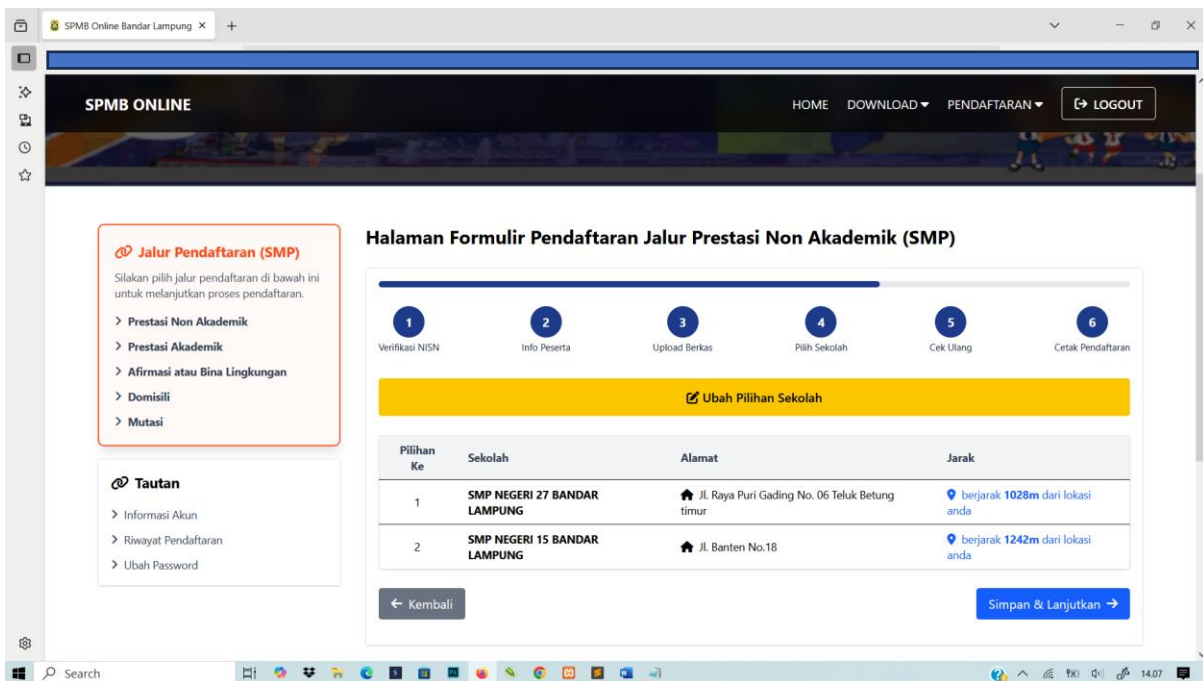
SPMB Online Bandar Lampung ×

SPMB ONLINE

HOME DOWNLOAD ▾ PENDAFTARAN ▾ LOGOUT

Jalur Pendaftaran (SMP)

Silakan pilih jalur pendaftaran di bawah ini untuk melanjutkan proses pendaftaran.

> Prestasi Non Akademik
> Prestasi Akademik
> Afirmasi atau Bina Lingkungan
> Domisili
> Mutasi

Tautan

> Informasi Akun
> Riwayat Pendaftaran
> Ubah Password

Halaman Formulir Pendaftaran Jalur Prestasi Non Akademik (SMP)

1 Verifikasi NISN
2 Info Peserta
3 Upload Berkas
4 Pilih Sekolah
5 Cek Ulang
6 Cetak Pendaftaran

Ubah Pilihan Sekolah

| Pilihan Ke | Sekolah | Alamat | Jarak |
|---|---|---|---|
| 1 | SMP NEGERI 27 BANDAR LAMPUNG | Jl. Raya Puri Gading No. 06 Teluk Betung timur | berjarak 1028m dari lokasi anda |
| 2 | SMP NEGERI 15 BANDAR LAMPUNG | Jl. Banten No.18 | berjarak 1242m dari lokasi anda |

← Kembali

Simpan & Lanjutkan →

Search

14.07